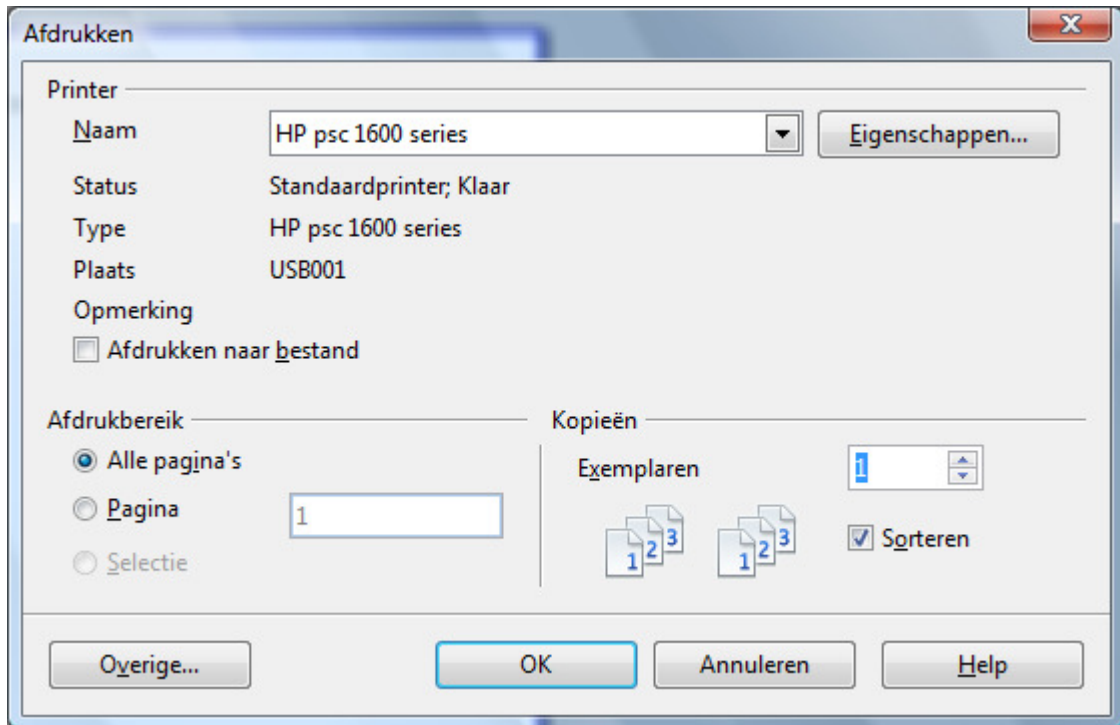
Afdrukken

Printer

Naam HP psc 1600 series Eigenschappen...

Status Standaardprinter; Klaar

Type HP psc 1600 series

Plaats USB001

Opmerking

Afdrukken naar bestand

Afdrukbereik

Alle pagina's

Pagina 1

Selectie

Kopieën

Exemplaren 1

1 2 3 1 2 3

Sorteren

Overige... OK Annuleren Help